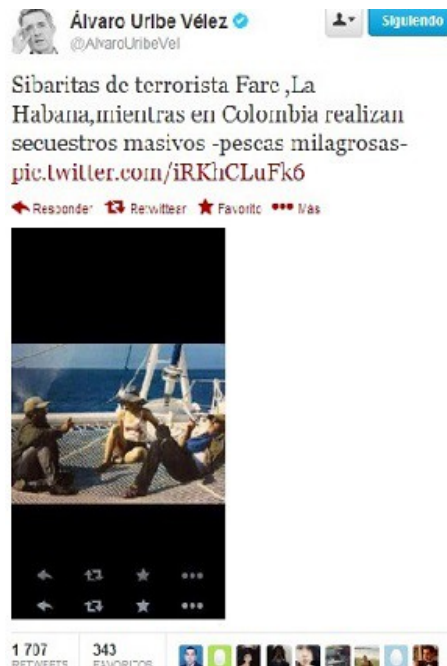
Álvaro Uribe Vélez
@AlvaroUribeVel

Siguiendo

Sibaritas de terrorista Farc ,La Habana,mientras en Colombia realizan secuestros masivos -pescas milagrosas- pic.twitter.com/iRKhCLuFk6

Responder Retwittear Favorito Más

1 707
RETWEETS

343
FAVORITOS